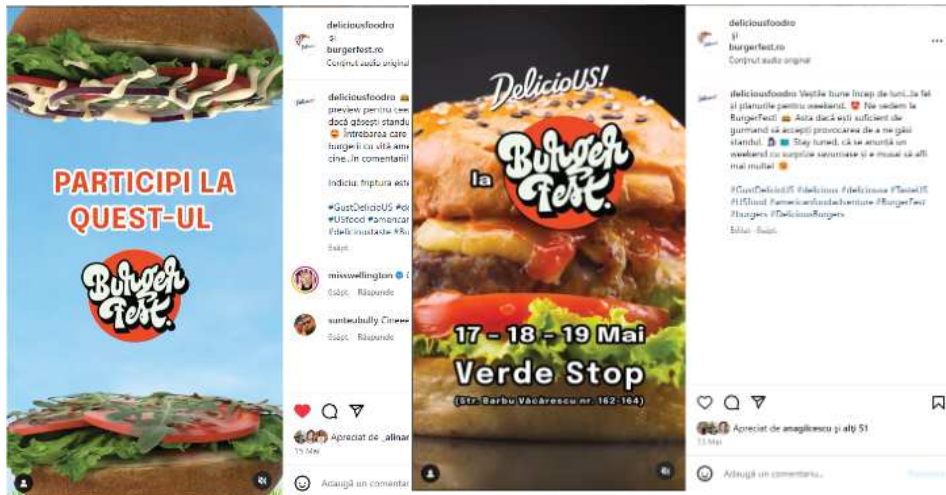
PARTICIPI LA QUEST-UL

Burger Fest.

deliciousfoodro și burgerfest.ro
Conținut audio original

deliciousfoodro preview pentru cee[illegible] dacă găsești standu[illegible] Întrebarea care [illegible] burgeri cu vită ame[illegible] cine...în comentarii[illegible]

Indiciu: friptura este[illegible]

#GustDeliciUS #d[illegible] #USfood #americar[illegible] #deliciustaste #B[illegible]
6 săpt.

misswellington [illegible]
6 săpt. Răspunde

suntsubully Cineee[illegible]
6 săpt. Răspunde

Apreciat de _alinar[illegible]
15 Mai

Adaugă un comentar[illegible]

DelicioUS!

la Burger Fest.

17 - 18 - 19 Mai

Verde Stop

(Str. Barbu Văcărescu nr. 162-164)

deliciousfoodro și burgerfest.ro
Conținut audio original

deliciousfoodro Veștile bune încep de luni...la fel și planurile pentru weekend. Ne vedem la BurgerFest! Asta dacă ești suficient de gurmand să accepți provocarea de a ne găsi standul. Stay tuned, că se anunță un weekend cu surprize savuroase și e musai să afli mai multe!

#GustDeliciUS #delicious #delicioasa #TasteUS #USfood #americanfoodadventure #BurgerFest #burgers #DeliciousBurgers
Editat · 6 săpt.

Apreciat de anagilcescu și alți 51
13 Mai

Adaugă un comentariu...